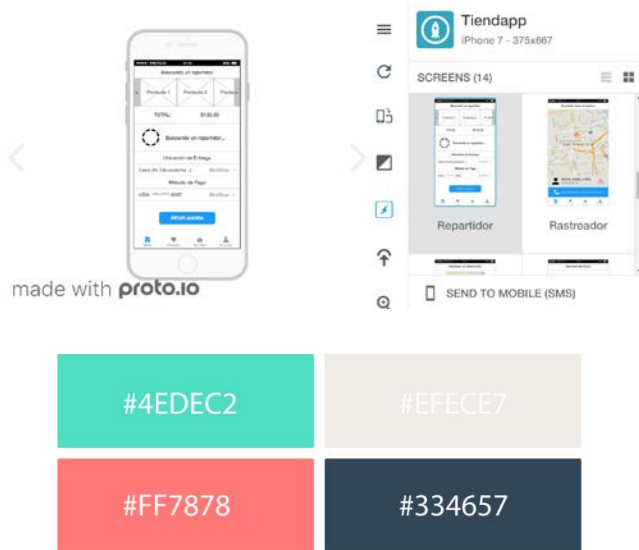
Buscando un repartidor

Producto 1

Producto 2

Produc

TOTAL:

$100.00

Buscando un repartidor...

Ubicación de Entrega

Casa (Av. Calculadora...)

Método de Pago

VISA

PEDIR AHORA

made with proto.io

Tiendapp

iPhone 7 - 375x667

SCREENS (14)

Repartidor

Rastreador

SEND TO MOBILE (SMS)

#4EDEC2

#EFECE7

#FF7878

#334657